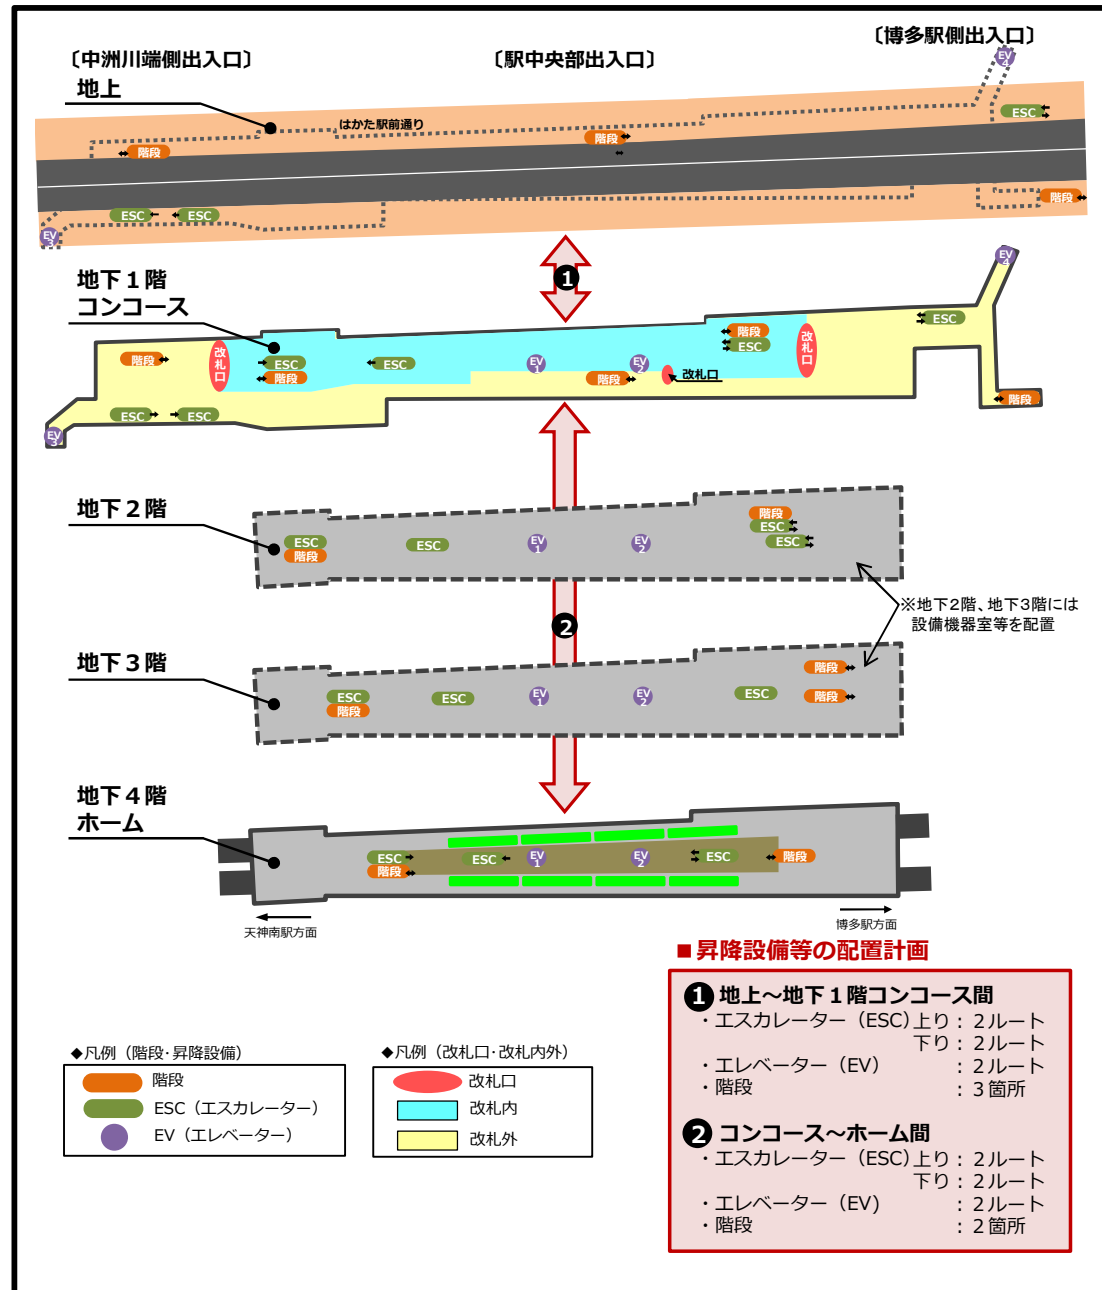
〔博多駅側出入口〕

〔中洲川端側出入口〕

〔駅中央部出入口〕

地上

はかた駅前通り

階段

階段

ESC

階段

ESC

ESC

EV 3

EV 4

階段

地下１階
コンコース

❶

EV 4

ESC

階段

改札口

ESC

階段

ESC

階段

ESC

改札口

EV 1

EV 2

階段

改札口

階段

ESC

ESC

EV 3

地下２階

ESC

階段

ESC

EV 1

EV 2

階段

ESC

ESC

※地下２階、地下３階には設備機器室等を配置

❷

地下３階

ESC

階段

ESC

EV 1

EV 2

ESC

階段

階段

地下４階
ホーム

ESC

階段

ESC

EV 1

EV 2

ESC

階段

天神南駅方面

博多駅方面

■昇降設備等の配置計画

❶ 地上～地下１階コンコース間
・エスカレーター（ESC）上り：２ルート
下り：２ルート
・エレベーター（EV）：２ルート
・階段：３箇所

❷ コンコース～ホーム間
・エスカレーター（ESC）上り：２ルート
下り：２ルート
・エレベーター（EV）：２ルート
・階段：２箇所

◆凡例（階段･昇降設備）

| | |
|---|---|
| | 階段 |
| | ESC（エスカレーター） |
| | EV（エレベーター） |

◆凡例（改札口･改札内外）

| | |
|---|---|
| | 改札口 |
| | 改札内 |
| | 改札外 |